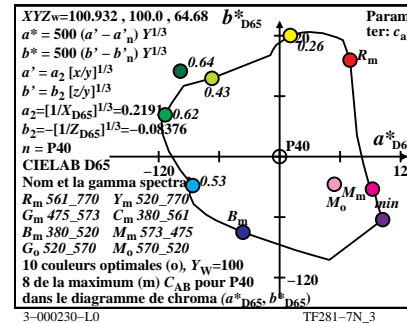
XYZw=100.932 , 100.0 , 64.68 $b^*_{D65}$

Param
ter: $c_a$

$a^* = 500\ (a' - a'_n)\ Y^{1/3}$
$b^* = 500\ (b' - b'_n)\ Y^{1/3}$
$a' = a_2\ [x/y]^{1/3}$
$b' = b_2\ [z/y]^{1/3}$
$a_2 = [1/X_{D65}]^{1/3} = 0.2191$
$b_2 = -[1/Z_{D65}]^{1/3} = -0.08376$
$n = $ P40
CIELAB D65
Nom et la gamma spectra
$R_m$ 561_770 $Y_m$ 520_770
$G_m$ 475_573 $C_m$ 380_561
$B_m$ 380_520 $M_m$ 573_475
$G_o$ 520_570 $M_o$ 570_520
10 couleurs optimales (o), $Y_W$=100
8 de la maximum (m) $C_{AB}$ pour P40
dans le diagramme de chroma ($a^*_{D65}$, $b^*_{D65}$)

0.26
0.64
0.43
0.62
0.53
$R_m$
P40
$a^*_{D6}$
−120
12
$M_m$
$M_o$
min
$B_m$
−120

3−000230−L0
TF281−7N_3